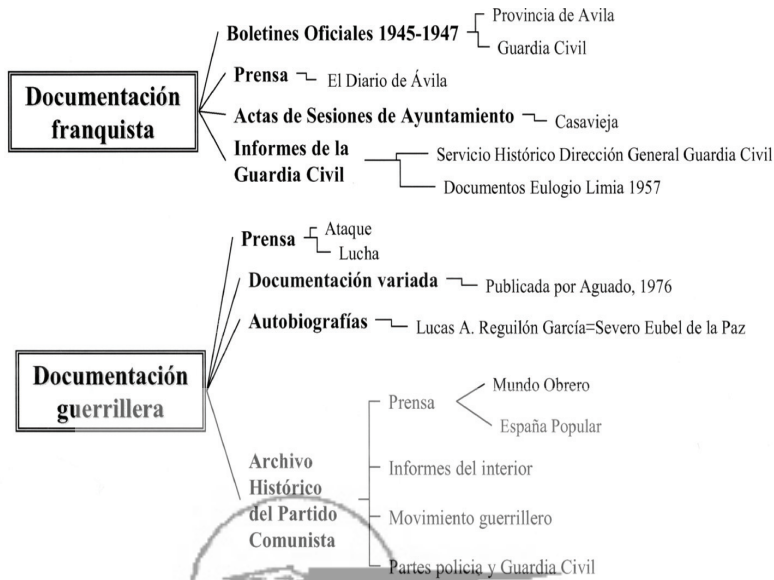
Documentación franquista

Boletines Oficiales 1945-1947
Provincia de Avila
Guardia Civil

Prensa
El Diario de Ávila

Actas de Sesiones de Ayuntamiento
Casavieja

Informes de la Guardia Civil
Servicio Histórico Dirección General Guardia Civil
Documentos Eulogio Limia 1957

Documentación guerrillera

Prensa
Ataque
Lucha

Documentación variada
Publicada por Aguado, 1976

Autobiografías
Lucas A. Reguilón García=Severo Eubel de la Paz

Archivo Histórico del Partido Comunista
Prensa
Mundo Obrero
España Popular
Informes del interior
Movimiento guerrillero
Partes policia y Guardia Civil